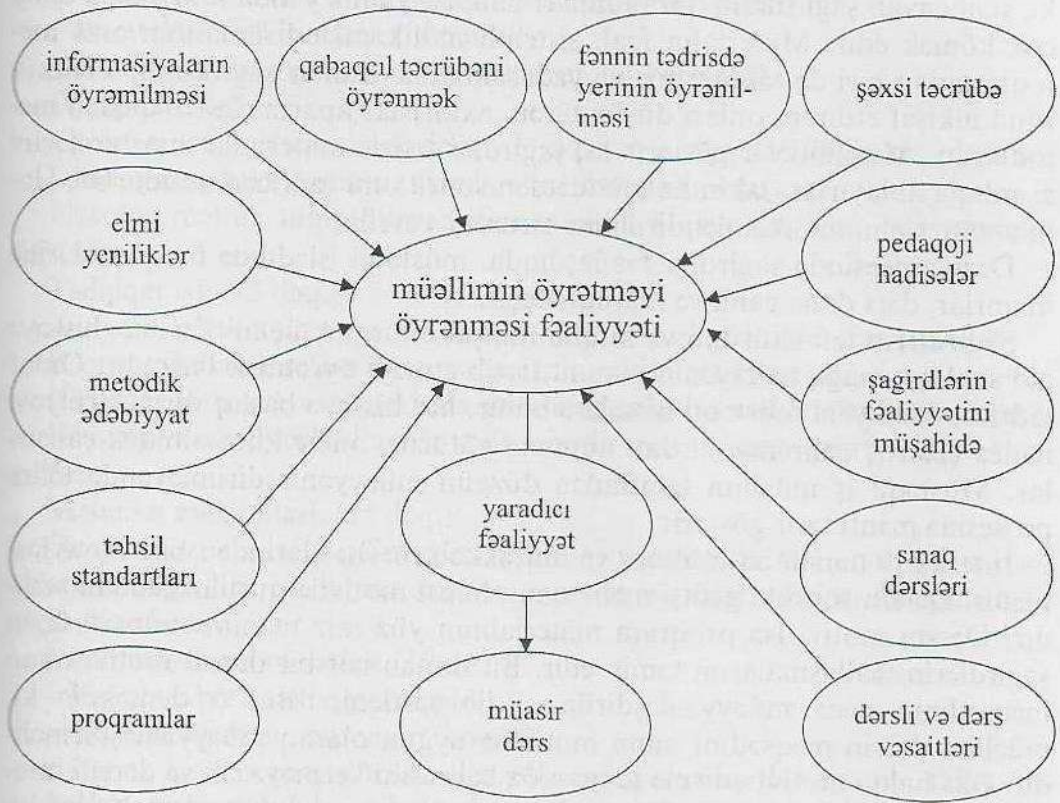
informasiyaların öyrəmilməsi

qabaqcıl təcrübəni öyrənmək

fənnin tədrisdə yerinin öyrənilməsi

şəxsi təcrübə

elmi yeniliklər

pedaqoji hadisələr

müəllimin öyrətməyi öyrənməsi fəaliyyəti

metodik ədəbiyyat

şagirdlərin fəaliyyətini müşahidə

yaradıcı fəaliyyət

təhsil standartları

sınaq dərsləri

proqramlar

müasir dərs

dərslik və dərs vəsaitləri